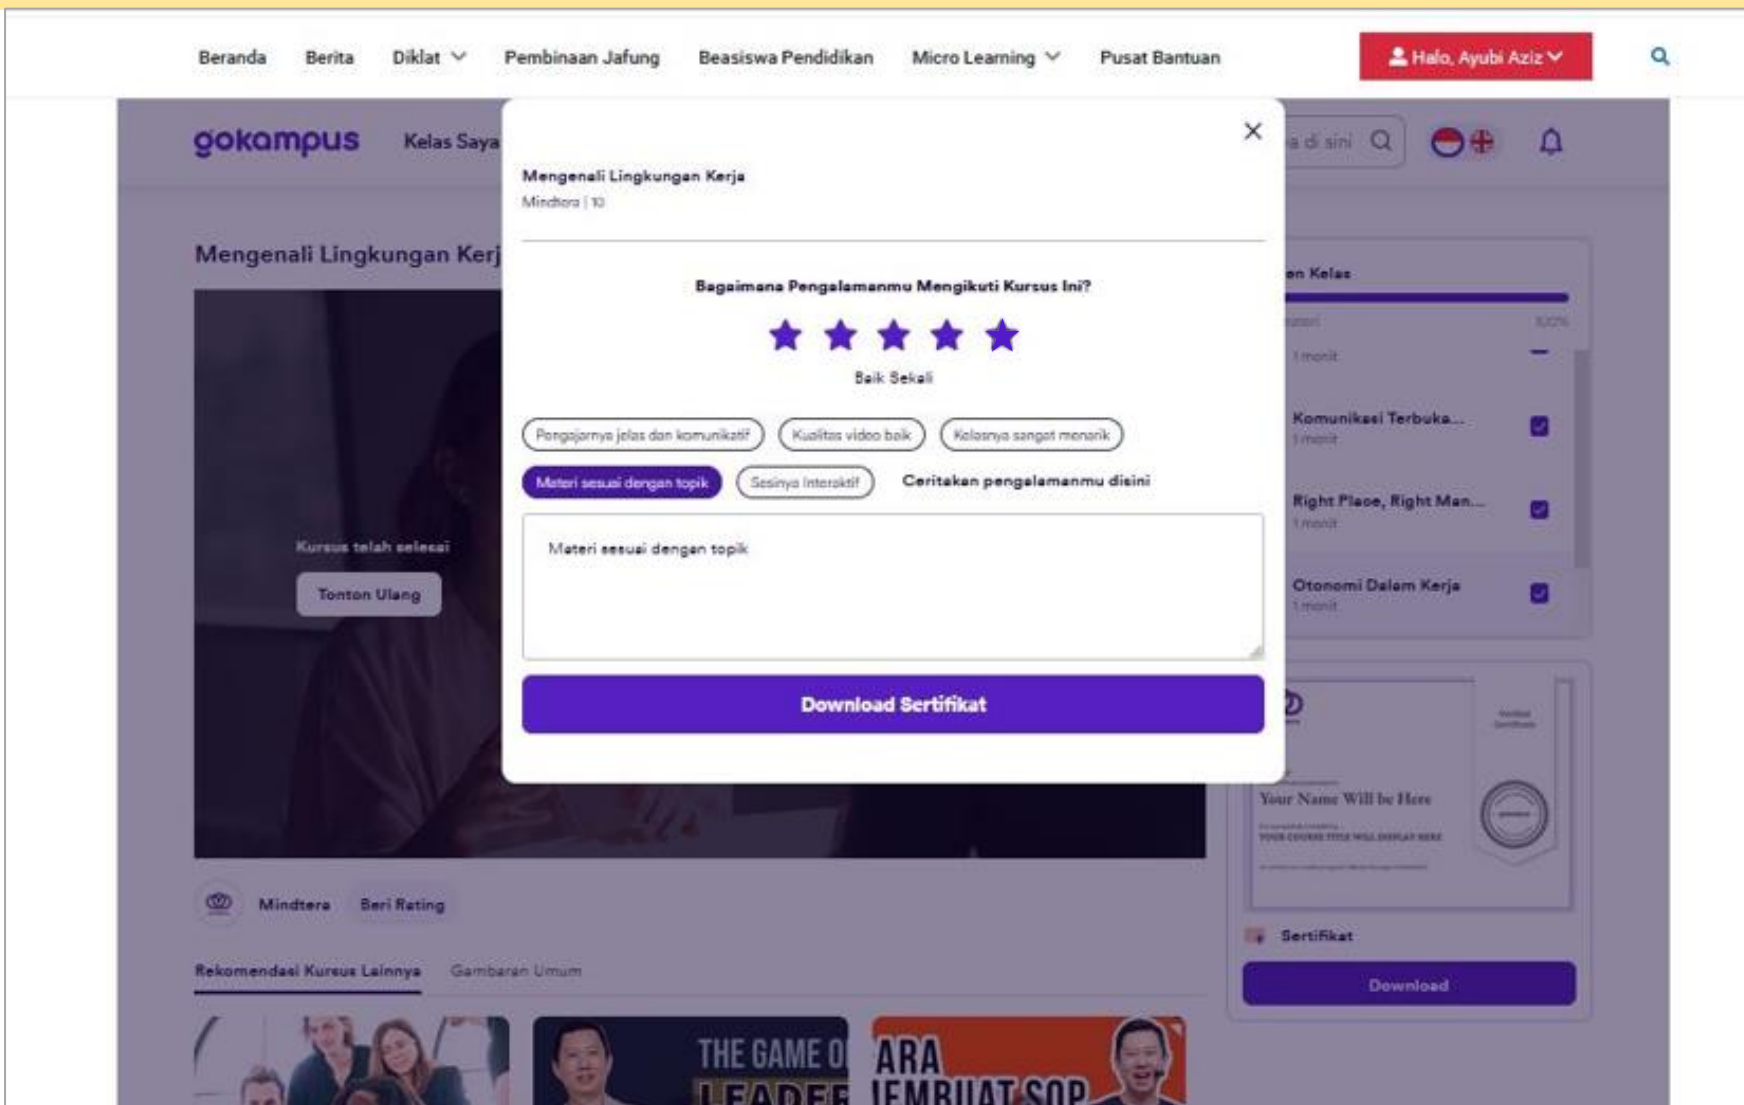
Beranda Berita Diklat Pembinaan Jafung Beasiswa Pendidikan Micro Learning Pusat Bantuan Halo, Ayubi Aziz

gokampus Kelas Saya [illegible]a di sini

Mengenali Lingkungan Kerj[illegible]

Kursus telah selesai
Tonton Ulang

Mindtera Beri Rating

Rekomendasi Kursus Lainnya Gambaran Umum

THE GAME O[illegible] LEADER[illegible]
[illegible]ARA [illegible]EMBUAT SOP

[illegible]n Kelas
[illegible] 100%
1 menit
Komunikasi Terbuka...
1 menit
Right Place, Right Man...
1 menit
Otonomi Dalam Kerja
1 menit

Your Name Will be Here
YOUR COURSE TITLE WILL DISPLAY HERE
Sertifikat
Download

Mengenali Lingkungan Kerja
Mindtera | 10

Bagaimana Pengalamanmu Mengikuti Kursus Ini?

Baik Sekali

Pengajarnya jelas dan komunikatif Kualitas video baik Kelasnya sangat menarik
Materi sesuai dengan topik Sesinya Interaktif Ceritakan pengalamanmu disini

Materi sesuai dengan topik

Download Sertifikat